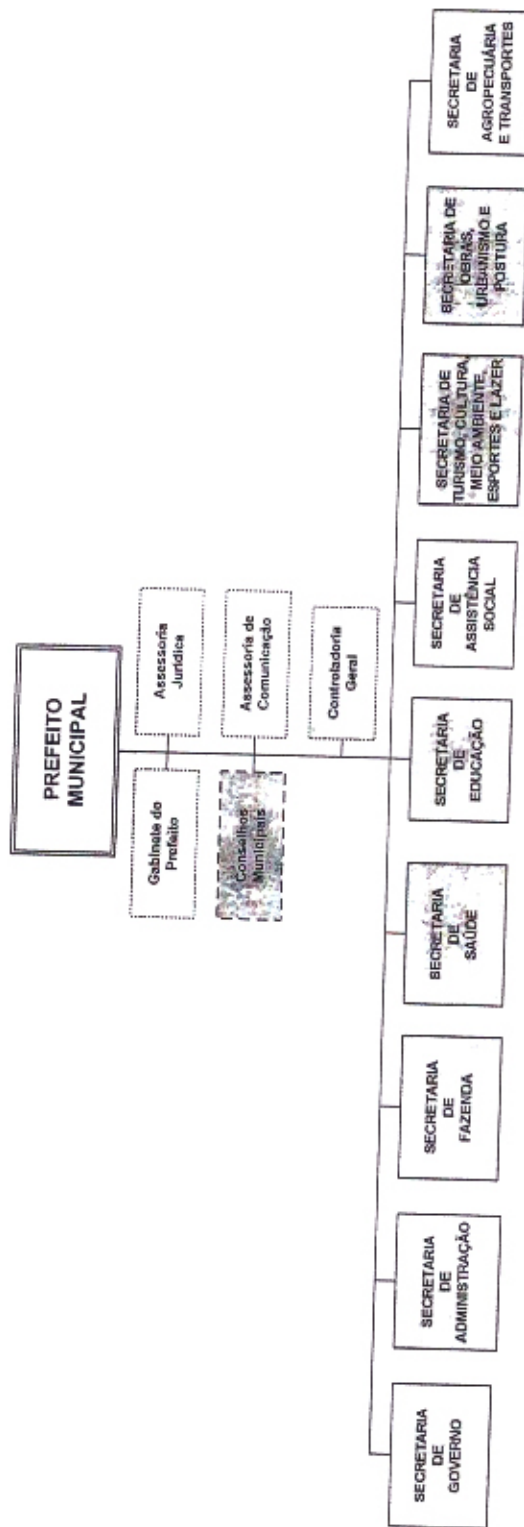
PREFEITO MUNICIPAL

Assessoria Jurídica

Assessoria de Comunicação

Controladoria Geral

Gabinete do Prefeito

Conselhos Municipais

SECRETARIA DE GOVERNO

SECRETARIA DE ADMINISTRAÇÃO

SECRETARIA DE FAZENDA

SECRETARIA DE SAÚDE

SECRETARIA DE EDUCAÇÃO

SECRETARIA DE ASSISTÊNCIA SOCIAL

SECRETARIA DE TURISMO, CULTURA, MEIO AMBIENTE, ESPORTES E LAZER

SECRETARIA DE OBRAS, URBANISMO E POSTURA

SECRETARIA DE AGROPECUÁRIA E TRANSPORTES